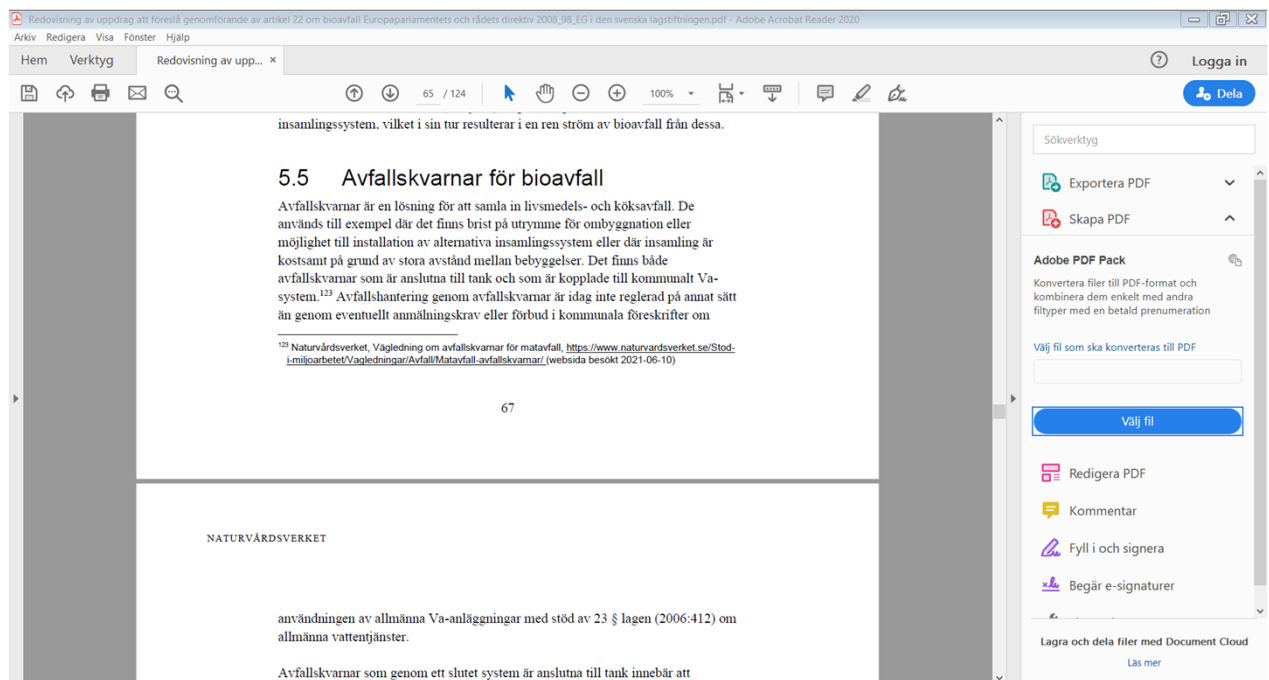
Redovisning av uppdrag att föreslå genomförande av artikel 22 om bioavfall Europaparlamentets och rådets direktiv 2008_98_EG i den svenska lagstiftningen.pdf - Adobe Acrobat Reader 2020

Arkiv Redigera Visa Fönster Hjälp

Hem Verktyg Redovisning av upp... ×

? Logga in

65 / 124 100%

Dela

insamlingssystem, vilket i sin tur resulterar i en ren ström av bioavfall från dessa.

5.5 Avfallskvarnar för bioavfall

Avfallskvarnar är en lösning för att samla in livsmedels- och köksavfall. De används till exempel där det finns brist på utrymme för ombyggnation eller möjlighet till installation av alternativa insamlingssystem eller där insamling är kostsamt på grund av stora avstånd mellan bebyggelser. Det finns både avfallskvarnar som är anslutna till tank och som är kopplade till kommunalt Va-system.$^{123}$ Avfallshantering genom avfallskvarnar är idag inte reglerad på annat sätt än genom eventuellt anmälningskrav eller förbud i kommunala föreskrifter om

$^{123}$ Naturvårdsverket, Vägledning om avfallskvarnar för matavfall, https://www.naturvardsverket.se/Stod-i-miljoarbetet/Vagledningar/Avfall/Matavfall-avfallskvarnar/ (websida besökt 2021-06-10)

67

NATURVÅRDSVERKET

användningen av allmänna Va-anläggningar med stöd av 23 § lagen (2006:412) om allmänna vattentjänster.

Avfallskvarnar som genom ett slutet system är anslutna till tank innebär att

Sökverktyg

Exportera PDF

Skapa PDF

Adobe PDF Pack

Konvertera filer till PDF-format och kombinera dem enkelt med andra filtyper med en betald prenumeration

Välj fil som ska konverteras till PDF

Välj fil

Redigera PDF

Kommentar

Fyll i och signera

Begär e-signaturer

Lagra och dela filer med Document Cloud

Läs mer